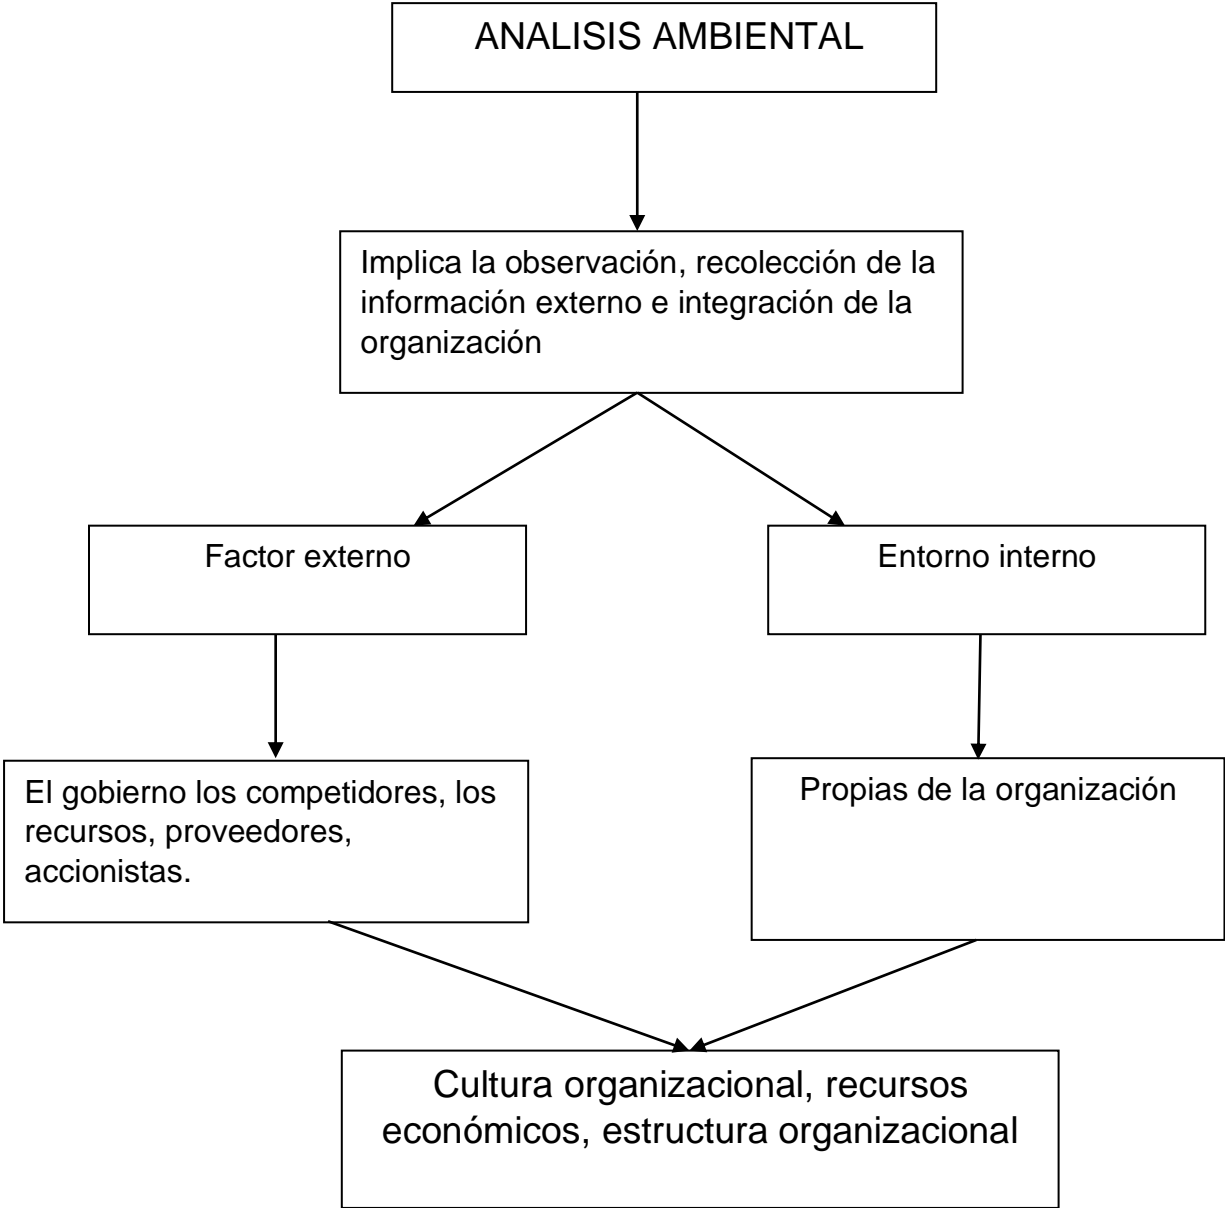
ANALISIS AMBIENTAL

Implica la observación, recolección de la información externo e integración de la organización

Factor externo

Entorno interno

El gobierno los competidores, los recursos, proveedores, accionistas.

Propias de la organización

Cultura organizacional, recursos económicos, estructura organizacional